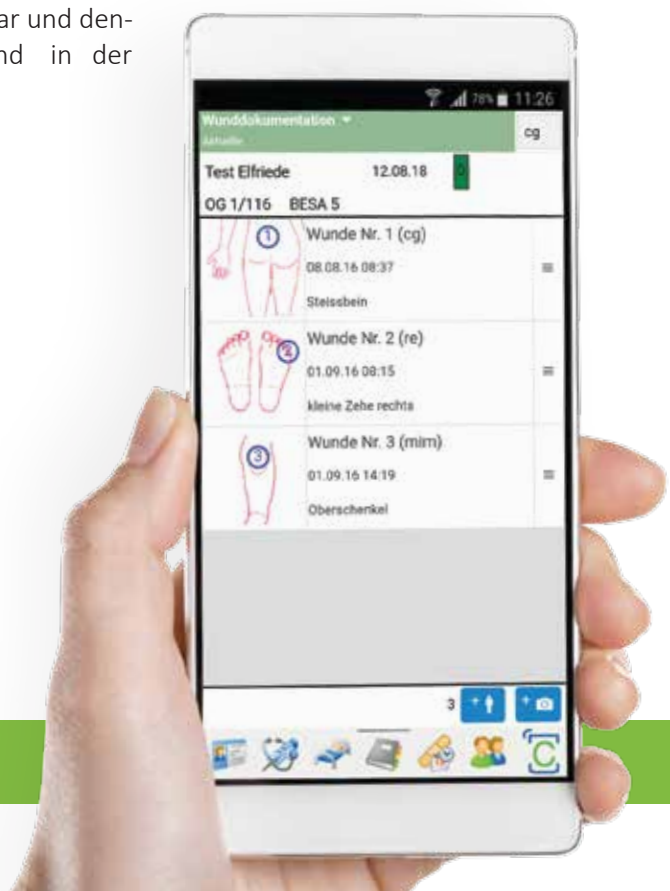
ar und den-
nd in der

78% 11:26
Wunddokumentation
Aktuelle
cg
Test Elfriede 12.08.18
OG 1/116 BESA 5
1
Wunde Nr. 1 (cg)
08.08.16 08:37
Steissbein
2
Wunde Nr. 2 (re)
01.09.16 08:15
kleine Zehe rechts
3
Wunde Nr. 3 (mim)
01.09.16 14:19
Oberschenkel
3